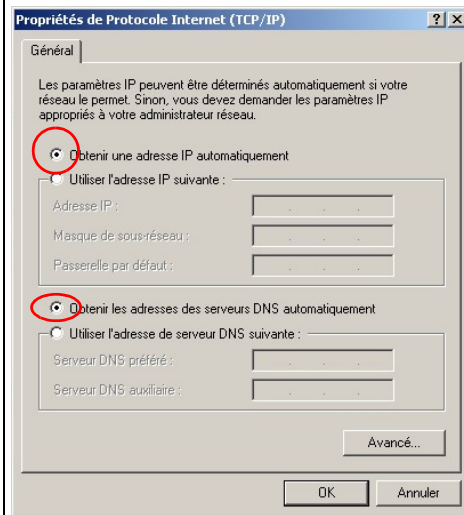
Propriétés de Protocole Internet (TCP/IP)

?
X

Général

Les paramètres IP peuvent être déterminés automatiquement si votre réseau le permet. Sinon, vous devez demander les paramètres IP appropriés à votre administrateur réseau.

Obtenir une adresse IP automatiquement

Utiliser l'adresse IP suivante :

Adresse IP :

Masque de sous-réseau :

Passerelle par défaut :

Obtenir les adresses des serveurs DNS automatiquement

Utiliser l'adresse de serveur DNS suivante :

Serveur DNS préféré :

Serveur DNS auxiliaire :

Avancé...

OK

Annuler